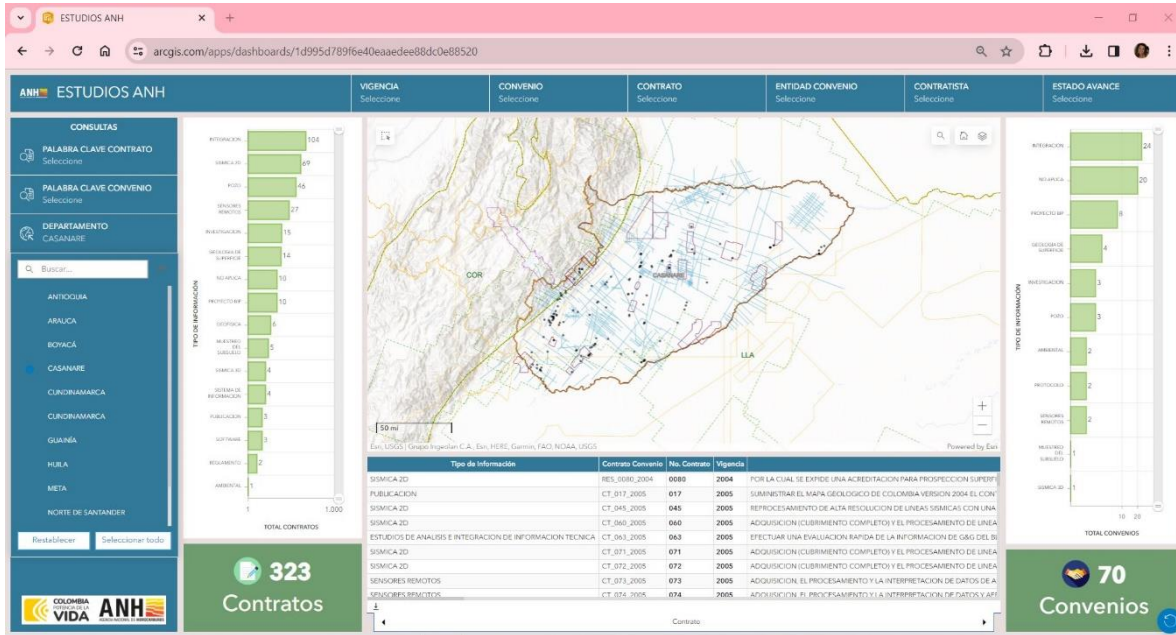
ESTUDIOS ANH

arcgis.com/apps/dashboards/1d995d789f6e40eaaedee88dc0e88520

ANH ESTUDIOS ANH

VIGENCIA Seleccione
CONVENIO Seleccione
CONTRATO Seleccione
ENTIDAD CONVENIO Seleccione
CONTRATISTA Seleccione
ESTADO AVANCE Seleccione

CONSULTAS
PALABRA CLAVE CONTRATO Seleccione
PALABRA CLAVE CONVENIO Seleccione
DEPARTAMENTO CASANARE

Buscar...
ANTIOQUIA
ARAUCA
BOYACÁ
CASANARE
CUNDINAMARCA
CUNDINAMARCA
GUAINÍA
HUILA
META
NORTE DE SANTANDER

Restablecer
Seleccionar todo

COLOMBIA POTENCIA DE LA VIDA ANH

TIPO DE INFORMACIÓN
INTEGRACION 104
SISMICA 2D 69
POZO 46
SENSORES REMOTOS 27
INVESTIGACION 15
GEOLOGIA DE SUPERFICIE 14
NO APLICA 10
PROYECTO BIP 10
GEOFISICA 6
MUESTRAS DEL SUBSUELO 5
SISMICA 3D 4
SISTEMA DE INFORMACION 4
PUBLICACION 3
SOFTWARE 3
REGLAMENTO 2
AMBIENTAL 1
1 1.000
TOTAL CONTRATOS

323 Contratos

COR
CASANARE
LLA
50 mi
Esri, USGS | Grupo Ingeolan C.A., Esri, HERE, Garmin, FAO, NOAA, USGS
Powered by Esri

| Tipo de Información | Contrato Convenio | No. Contrato | Vigencia | |
|---|---|---|---|---|
| SISMICA 2D | RES_0080_2004 | 0080 | 2004 | POR LA CUAL SE EXPIDE UNA ACREDITACION PARA PROSPECCION SUPERFI |
| PUBLICACION | CT_017_2005 | 017 | 2005 | SUMINISTRAR EL MAPA GEOLOGICO DE COLOMBIA VERSION 2004 EL CONT |
| SISMICA 2D | CT_045_2005 | 045 | 2005 | REPROCESAMIENTO DE ALTA RESOLUCION DE LINEAS SISMICAS CON UNA |
| SISMICA 2D | CT_060_2005 | 060 | 2005 | ADQUISICION (CUBRIMIENTO COMPLETO) Y EL PROCESAMIENTO DE LINEA |
| ESTUDIOS DE ANALISIS E INTEGRACION DE INFORMACION TECNICA | CT_063_2005 | 063 | 2005 | EFECTUAR UNA EVALUACION RAPIDA DE LA INFORMACION DE G&G DEL SI |
| SISMICA 2D | CT_071_2005 | 071 | 2005 | ADQUISICION (CUBRIMIENTO COMPLETO) Y EL PROCESAMIENTO DE LINEA |
| SISMICA 2D | CT_072_2005 | 072 | 2005 | ADQUISICION (CUBRIMIENTO COMPLETO) Y EL PROCESAMIENTO DE LINEA |
| SENSORES REMOTOS | CT_073_2005 | 073 | 2005 | ADQUISICION, EL PROCESAMIENTO Y LA INTERPRETACION DE DATOS DE A |
| SENSORES REMOTOS | CT_074_2005 | 074 | 2005 | ADQUISICION, EL PROCESAMIENTO Y LA INTERPRETACION DE DATOS Y AEF |

Contrato

TIPO DE INFORMACIÓN
INTEGRACION 24
NO APLICA 20
PROYECTO BIP 8
GEOLOGIA DE SUPERFICIE 4
INVESTIGACION 3
POZO 3
AMBIENTAL 2
PROTOCOLO 2
SENSORES REMOTOS 2
MUESTRAS DEL SUBSUELO 1
SISMICA 3D 1
10 20
TOTAL CONVENIOS

70 Convenios